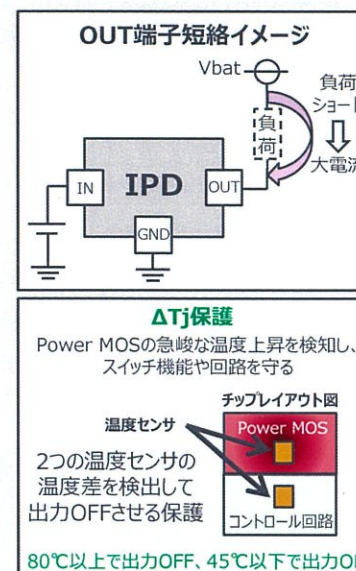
OUT端子短絡イメージ

Vbat

負荷

ショー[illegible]

大電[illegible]

負荷

IN

IPD

OUT

GND

ΔTj保護

Power MOSの急峻な温度上昇を検知し、スイッチ機能や回路を守る

チップレイアウト図

温度センサ

Power MOS

2つの温度センサの温度差を検出して出力OFFさせる保護

コントロール回路

80℃以上で出力OFF、45℃以下で出力O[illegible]